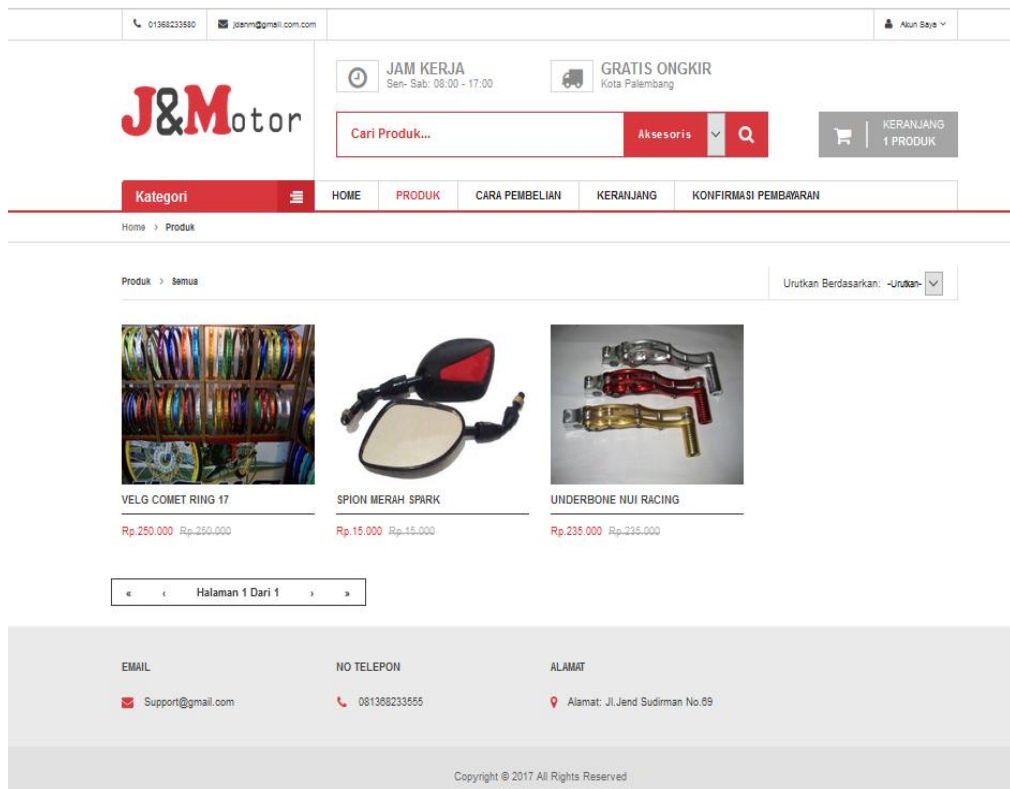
01368233580 jdanm@gmail.com.com

Akun Saya

J&Motor

JAM KERJA
Sen- Sab: 08:00 - 17:00

GRATIS ONGKIR
Kota Palembang

Cari Produk...

Aksesoris

KERANJANG
1 PRODUK

Kategori

HOME

PRODUK

CARA PEMBELIAN

KERANJANG

KONFIRMASI PEMBAYARAN

Home › Produk

Produk › Semua

Urutkan Berdasarkan: -Urutkan-

VELG COMET RING 17

Rp.250.000 Rp.250.000

SPION MERAH SPARK

Rp.15.000 Rp.15.000

UNDERBONE NUI RACING

Rp.235.000 Rp.235.000

« ‹ Halaman 1 Dari 1 › »

EMAIL

Support@gmail.com

NO TELEPON

081368233555

ALAMAT

Alamat: Jl.Jend Sudirman No.69

Copyright © 2017 All Rights Reserved